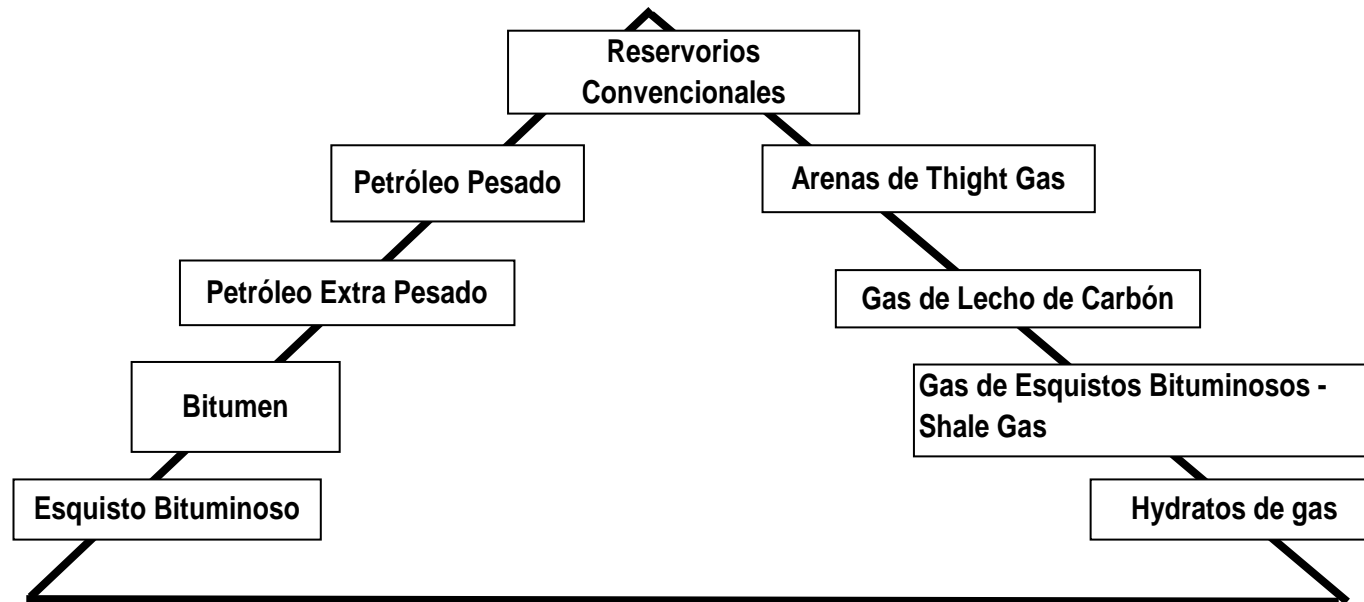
Reservorios Convencionales

Petróleo Pesado

Arenas de Thight Gas

Petróleo Extra Pesado

Gas de Lecho de Carbón

Bitumen

Gas de Esquistos Bituminosos - Shale Gas

Esquisto Bituminoso

Hydratos de gas